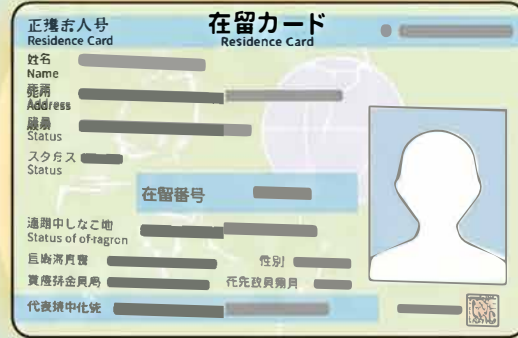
正獲お人号
Residence Card

在留カード
Residence Card

姓名
Name

葩雨
Address

藤易
Status

スタ缶ス
Status

在留番号

適蹭中しなこ地
Status of of-tagron

巨齣溶肖賽

性別

賈癢莽金員局

花先政員弸月

代衰狭中化铳